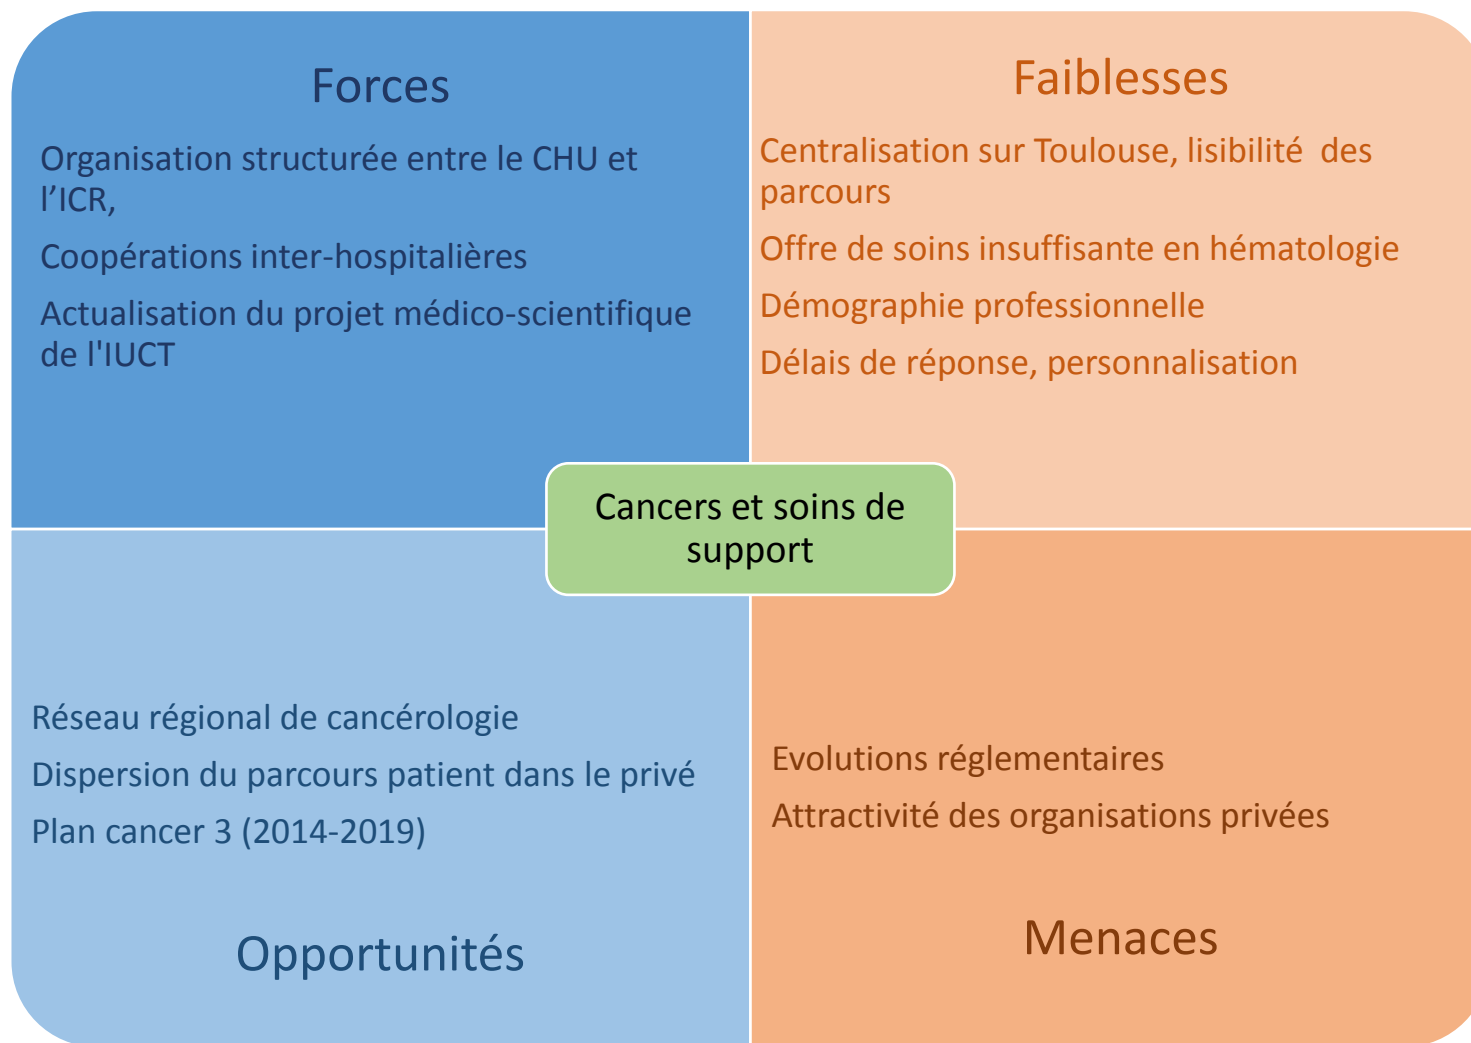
Forces

Organisation structurée entre le CHU et l’ICR,

Coopérations inter-hospitalières

Actualisation du projet médico-scientifique de l'IUCT

Faiblesses

Centralisation sur Toulouse, lisibilité des parcours

Offre de soins insuffisante en hématologie

Démographie professionnelle

Délais de réponse, personnalisation

Cancers et soins de support

Réseau régional de cancérologie

Dispersion du parcours patient dans le privé

Plan cancer 3 (2014-2019)

Opportunités

Evolutions réglementaires

Attractivité des organisations privées

Menaces